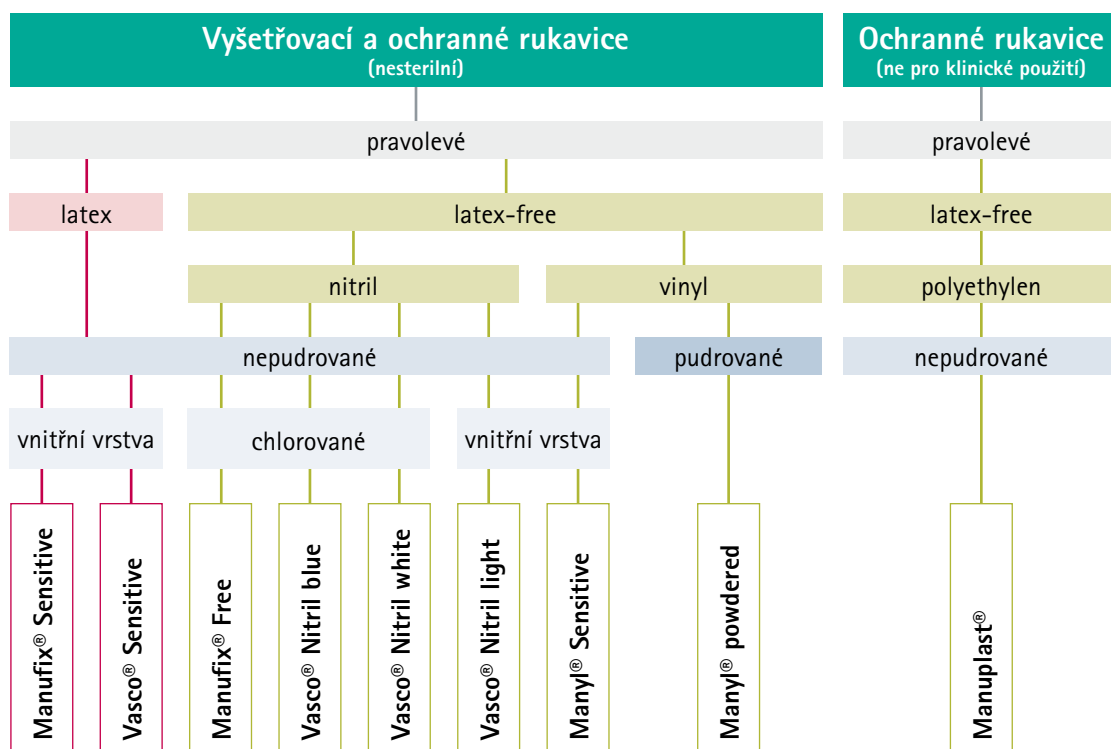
Vyšetřovací a ochranné rukavice
(nesterilní)

Ochranné rukavice
(ne pro klinické použití)

pravolevé

pravolevé

latex

latex-free

latex-free

nitril

vinyl

polyethylen

nepudrované

pudrované

nepudrované

vnitřní vrstva

chlorované

vnitřní vrstva

Manufix® Sensitive

Vasco® Sensitive

Manufix® Free

Vasco® Nitril blue

Vasco® Nitril white

Vasco® Nitril light

Manyl® Sensitive

Manyl® powdered

Manuplast®